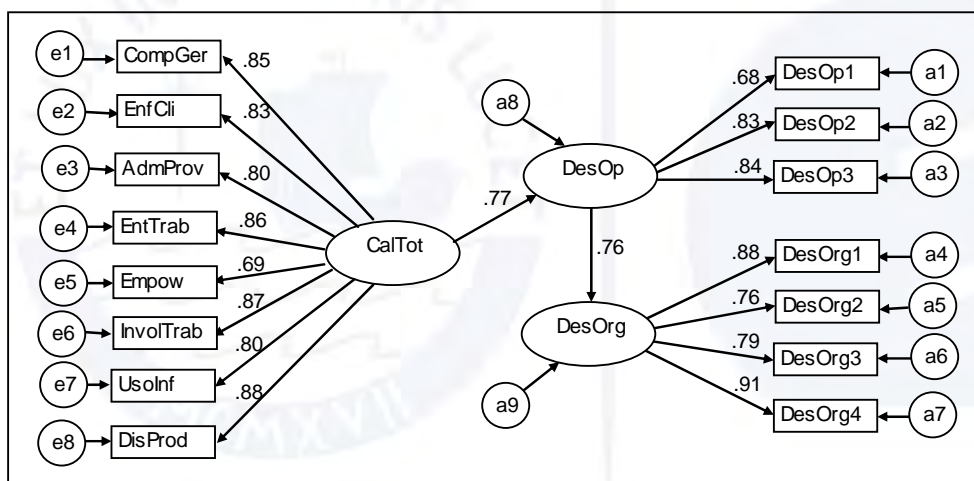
e1 CompGer .85
e2 EnfCli .83
e3 AdmProv .80
e4 EntTrab .86
e5 Empow .69
e6 InvolTrab .87
e7 UsoInf .80
e8 DisProd .88
CalTot
.77
a8
DesOp
.76
DesOrg
a9
.68 DesOp1 a1
.83 DesOp2 a2
.84 DesOp3 a3
.88 DesOrg1 a4
.76 DesOrg2 a5
.79 DesOrg3 a6
.91 DesOrg4 a7